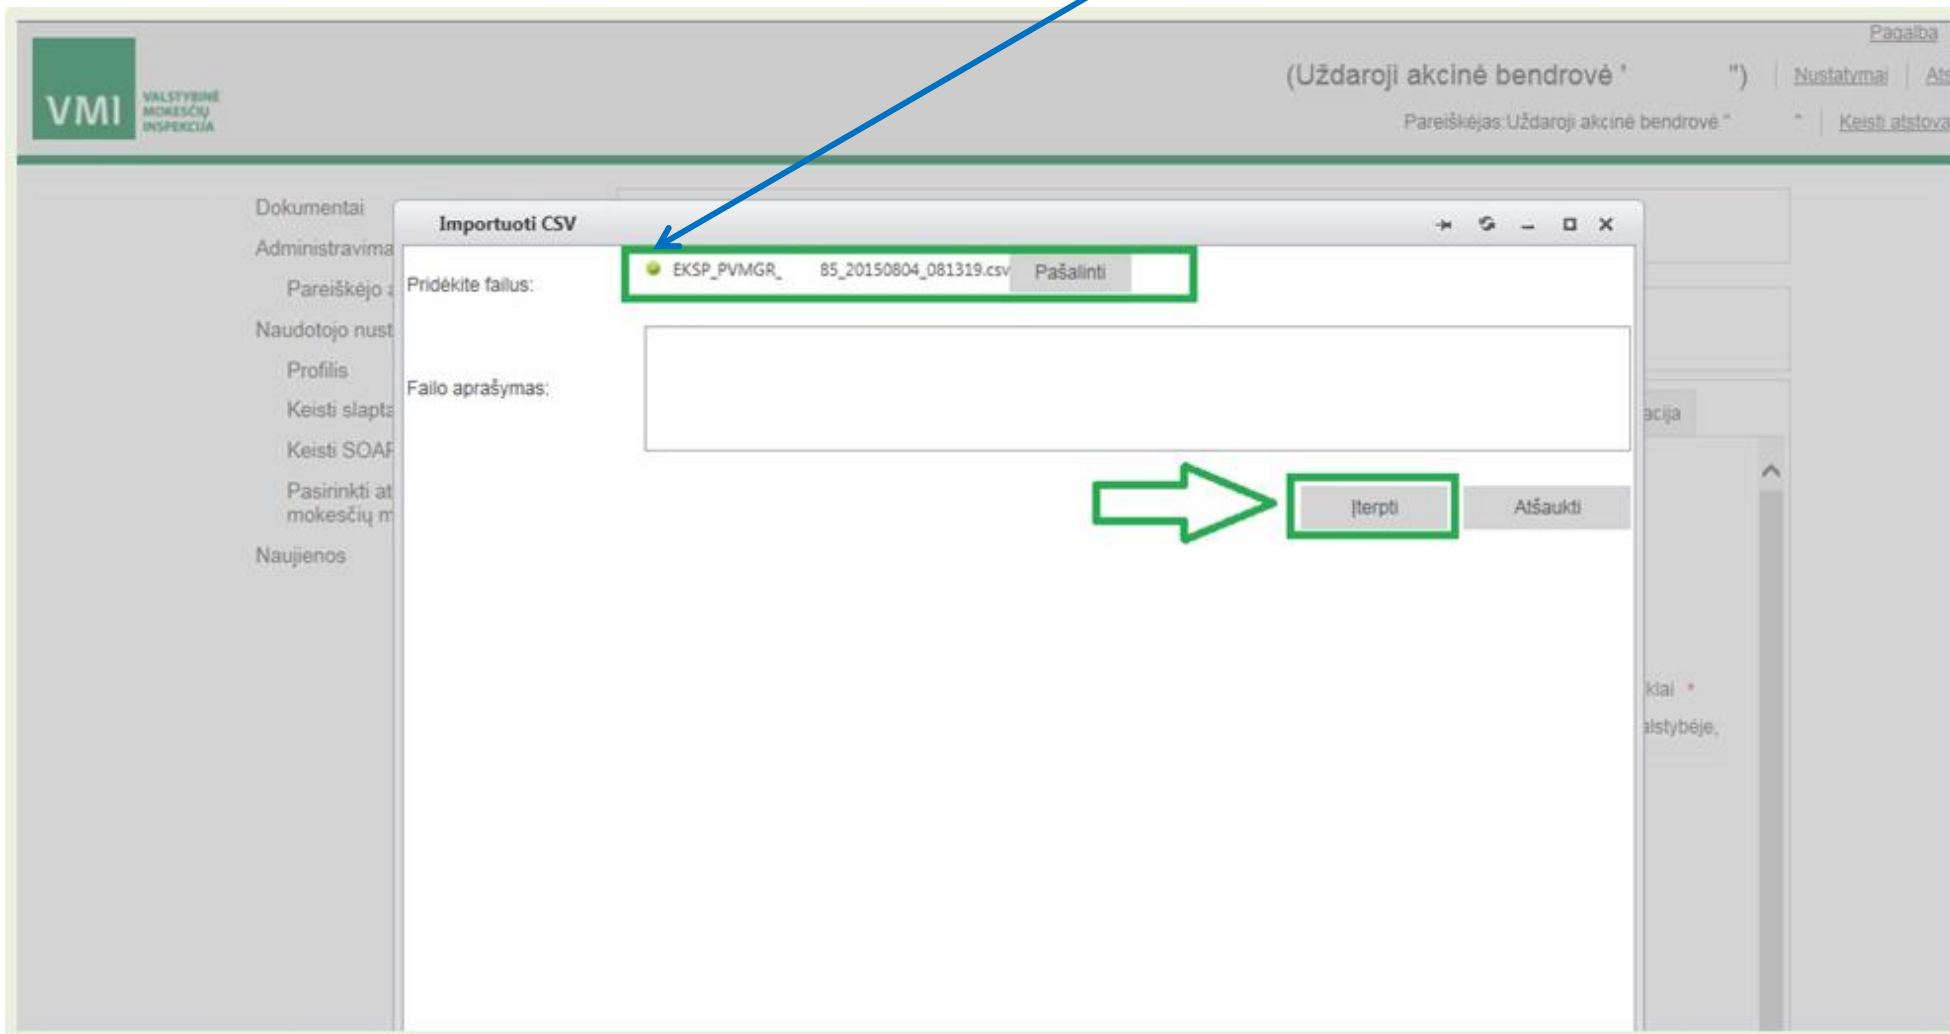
VMI VALSTYBINĖ MOKESČIŲ INSPEKCIJA

Pagalba

(Uždaroji akcinė bendrovė " ") | Nustatymai | Ats

Pareiškėjas:Uždaroji akcinė bendrovė " " | Keisti atstova

Dokumentai
Administravima
Pareiškėjo
Naudotojo nust
Profilis
Keisti slapta
Keisti SOAF
Pasirinkti at mokesčių m
Naujienos

Importuoti CSV

Pridėkite failus:
EKSP_PVMGR_ 85_20150804_081319.csv
Pašalinti

Failo aprašymas:

Įterpti
Atšaukti

acija
klai *
alstybėje,